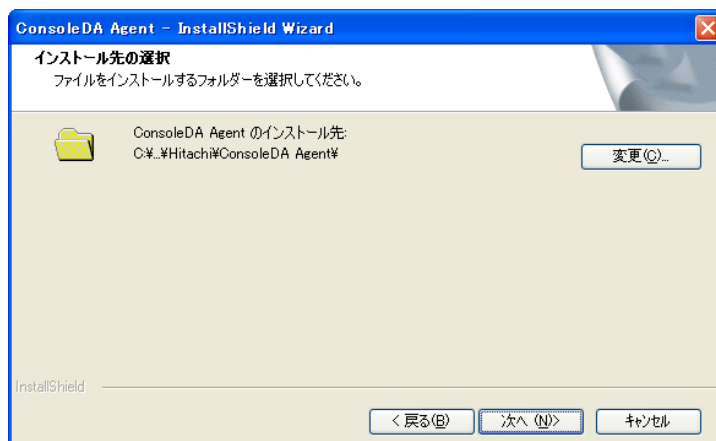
ConsoleDA Agent - InstallShield Wizard

インストール先の選択
ファイルをインストールするフォルダーを選択してください。

ConsoleDA Agent のインストール先:
C:¥...¥Hitachi¥ConsoleDA Agent¥

変更(C)...

InstallShield

< 戻る(B)
次へ (N)>
キャンセル